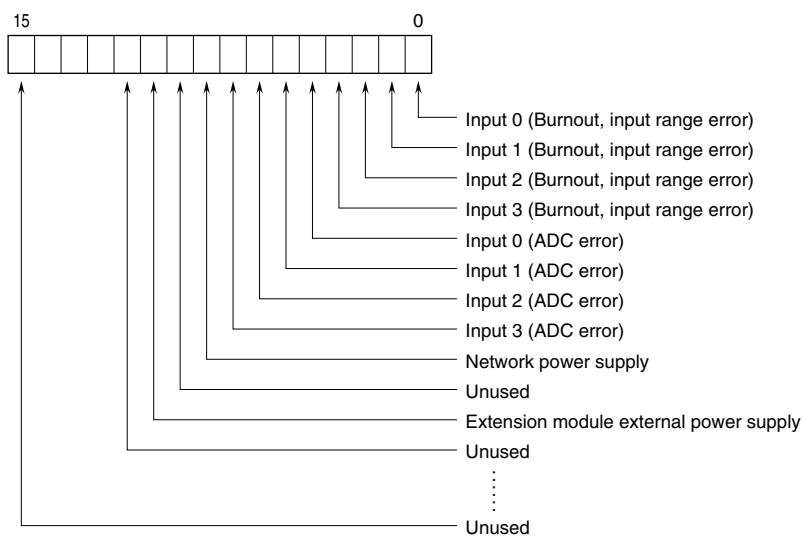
15

0

Input 0 (Burnout, input range error)
Input 1 (Burnout, input range error)
Input 2 (Burnout, input range error)
Input 3 (Burnout, input range error)
Input 0 (ADC error)
Input 1 (ADC error)
Input 2 (ADC error)
Input 3 (ADC error)
Network power supply
Unused
Extension module external power supply
Unused
⋮
Unused